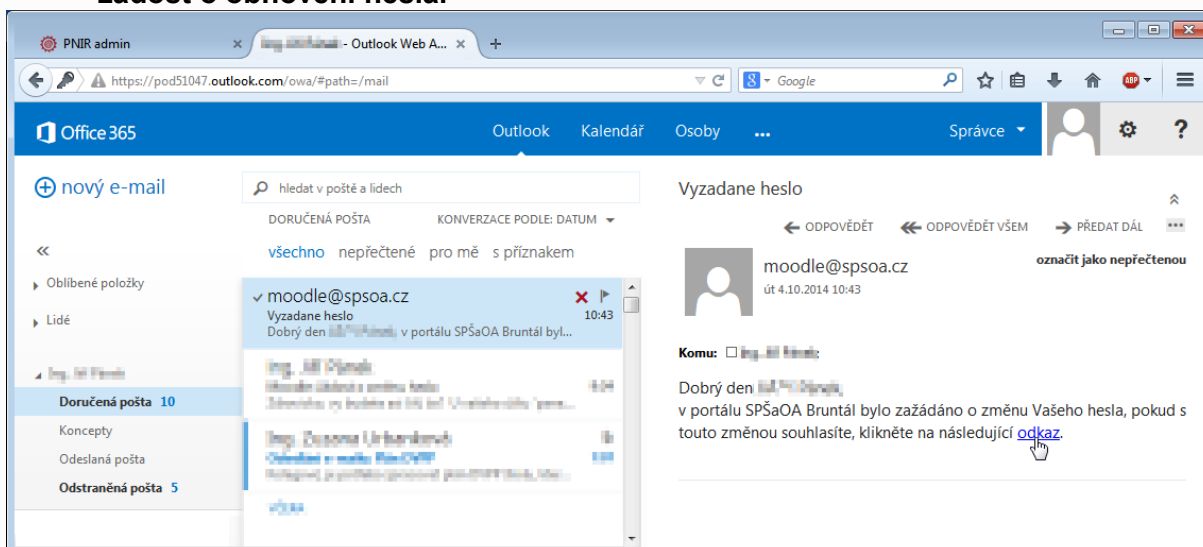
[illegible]

PNIR admin
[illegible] - Outlook Web A...
https://pod51047.outlook.com/owa/#path=/mail
Google

Office 365
Outlook Kalendář Osoby ...
Správce
?

nový e-mail
hledat v poště a lidech
DORUČENÁ POŠTA KONVERZACE PODLE: DATUM
všechno nepřečtené pro mě s příznakem
«
Oblíbené položky
Lidé
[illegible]
Doručená pošta 10
Koncepty
Odeslaná pošta
Odstraněná pošta 5

moodle@spsoa.cz
Vyzadane heslo 10:43
Dobrý den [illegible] v portálu SPŠaOA Bruntál byl...
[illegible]
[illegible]
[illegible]

Vyzadane heslo
ODPOVĚDĚT ODPOVĚDĚT VŠEM PŘEDAT DÁL
moodle@spsoa.cz
út 4.10.2014 10:43
označit jako nepřečtenou
Komu: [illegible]
Dobrý den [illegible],
v portálu SPŠaOA Bruntál bylo zažádáno o změnu Vašeho hesla, pokud s touto změnou souhlasíte, klikněte na následující odkaz.